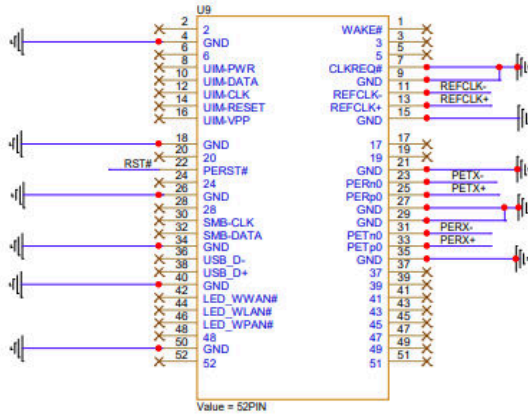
U9

2
4
6
8
10
12
14
16
18
20
RST#
22
24
26
28
30
32
34
36
38
40
42
44
46
48
50
52

2
GND
6
UIM-PWR
UIM-DATA
UIM-CLK
UIM-RESET
UIM-VPP
GND
20
PERST#
24
GND
28
SMB-CLK
SMB-DATA
GND
USB_D-
USB_D+
GND
LED_WWAN#
LED_WLAN#
LED_WPAN#
48
GND
52

WAKE#
3
5
CLKREQ#
GND
REFCLK-
REFCLK+
GND
17
19
GND
PERn0
PERp0
GND
GND
PETn0
PETp0
GND
37
39
41
43
45
47
49
51

1
3
5
7
9
11
13
15
17
19
21
23
25
27
29
31
33
35
37
39
41
43
45
47
49
51

REFCLK-
REFCLK+
PETX-
PETX+
PERX-
PERX+

Value = 52PIN